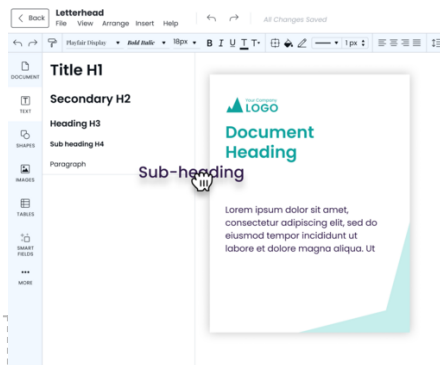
Back Letterhead
File View Arrange Insert Help
All Changes Saved

Playfair Display Bold Italic 18px B I U T T 1px

DOCUMENT
TEXT
SHAPES
IMAGES
TABLES
SMART FIELDS
MORE

Title H1
Secondary H2
Heading H3
Sub heading H4
Paragraph

Sub-heading

Your Company
LOGO

Document Heading

Lorem ipsum dolor sit amet, consectetur adipiscing elit, sed do eiusmod tempor incididunt ut labore et dolore magna aliqua. Ut